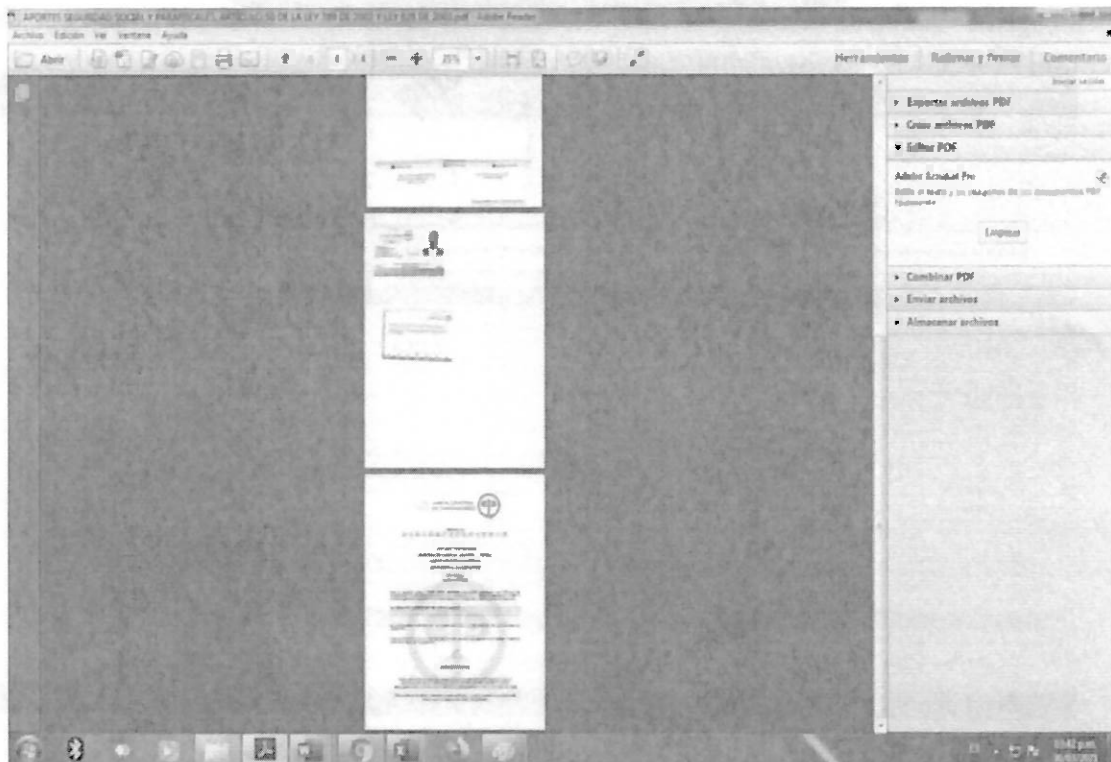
APORTES SEGURIDAD SOCIAL Y PARAFISCALES ARTICULO 50 DE LA LEY 789 DE 2002 Y LEY 828 DE 2003.pdf - Adobe Reader

Archivo Edición Ver Ventana Ayuda

Abrir

4 / 4

25%

Herramientas Rellenar y firmar Comentario

Iniciar sesión

Exportar archivos PDF

Crear archivos PDF

Editar PDF

Adobe Acrobat Pro

Editar el texto y las imágenes de los documentos PDF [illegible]

Empezar

Combinar PDF

Enviar archivos

Almacenar archivos

03:42 p.m.
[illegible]